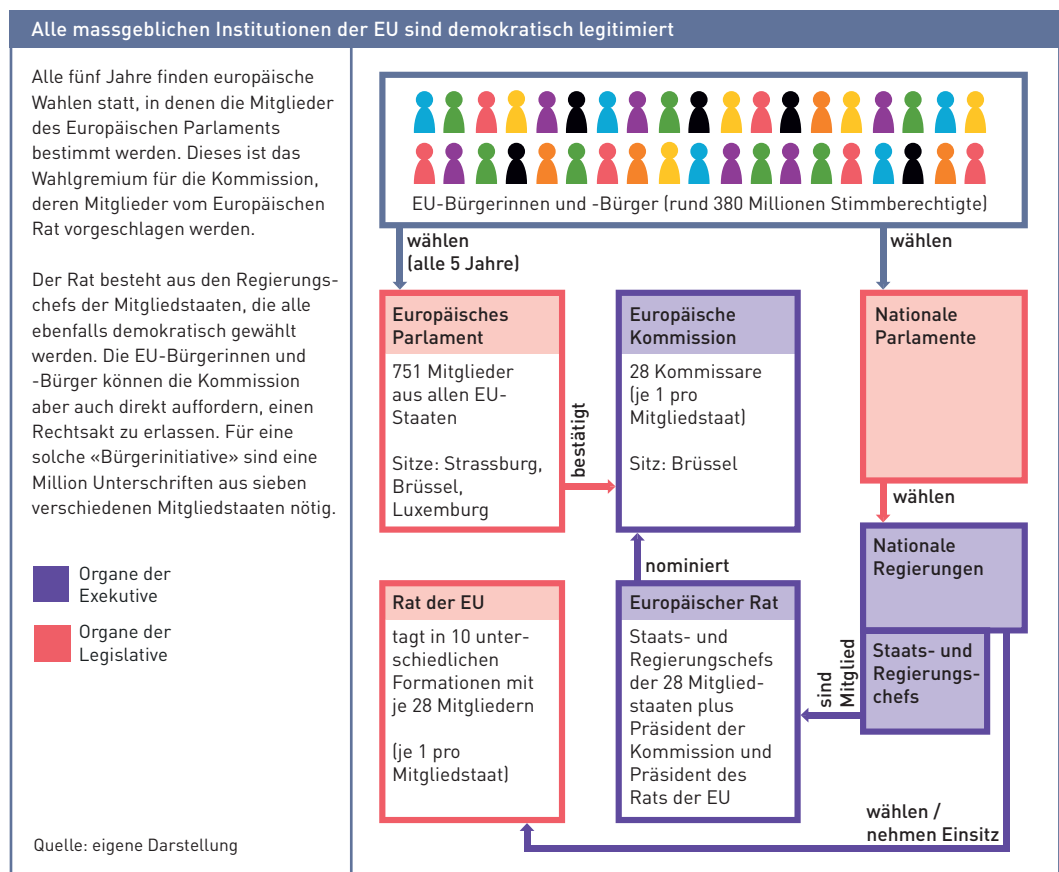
Alle massgeblichen Institutionen der EU sind demokratisch legitimiert

Alle fünf Jahre finden europäische Wahlen statt, in denen die Mitglieder des Europäischen Parlaments bestimmt werden. Dieses ist das Wahlgremium für die Kommission, deren Mitglieder vom Europäischen Rat vorgeschlagen werden.

Der Rat besteht aus den Regierungschefs der Mitgliedstaaten, die alle ebenfalls demokratisch gewählt werden. Die EU-Bürgerinnen und -Bürger können die Kommission aber auch direkt auffordern, einen Rechtsakt zu erlassen. Für eine solche «Bürgerinitiative» sind eine Million Unterschriften aus sieben verschiedenen Mitgliedstaaten nötig.

Organe der Exekutive

Organe der Legislative

Quelle: eigene Darstellung

EU-Bürgerinnen und -Bürger (rund 380 Millionen Stimmberechtigte)

wählen (alle 5 Jahre)

wählen

Europäisches Parlament

751 Mitglieder aus allen EU-Staaten

Sitze: Strassburg, Brüssel, Luxemburg

bestätigt

Europäische Kommission

28 Kommissare (je 1 pro Mitgliedstaat)

Sitz: Brüssel

Nationale Parlamente

wählen

Nationale Regierungen

nominiert

Rat der EU

tagt in 10 unterschiedlichen Formationen mit je 28 Mitgliedern

(je 1 pro Mitgliedstaat)

Europäischer Rat

Staats- und Regierungschefs der 28 Mitgliedstaaten plus Präsident der Kommission und Präsident des Rats der EU

sind Mitglied

Staats- und Regierungschefs

wählen / nehmen Einsitz